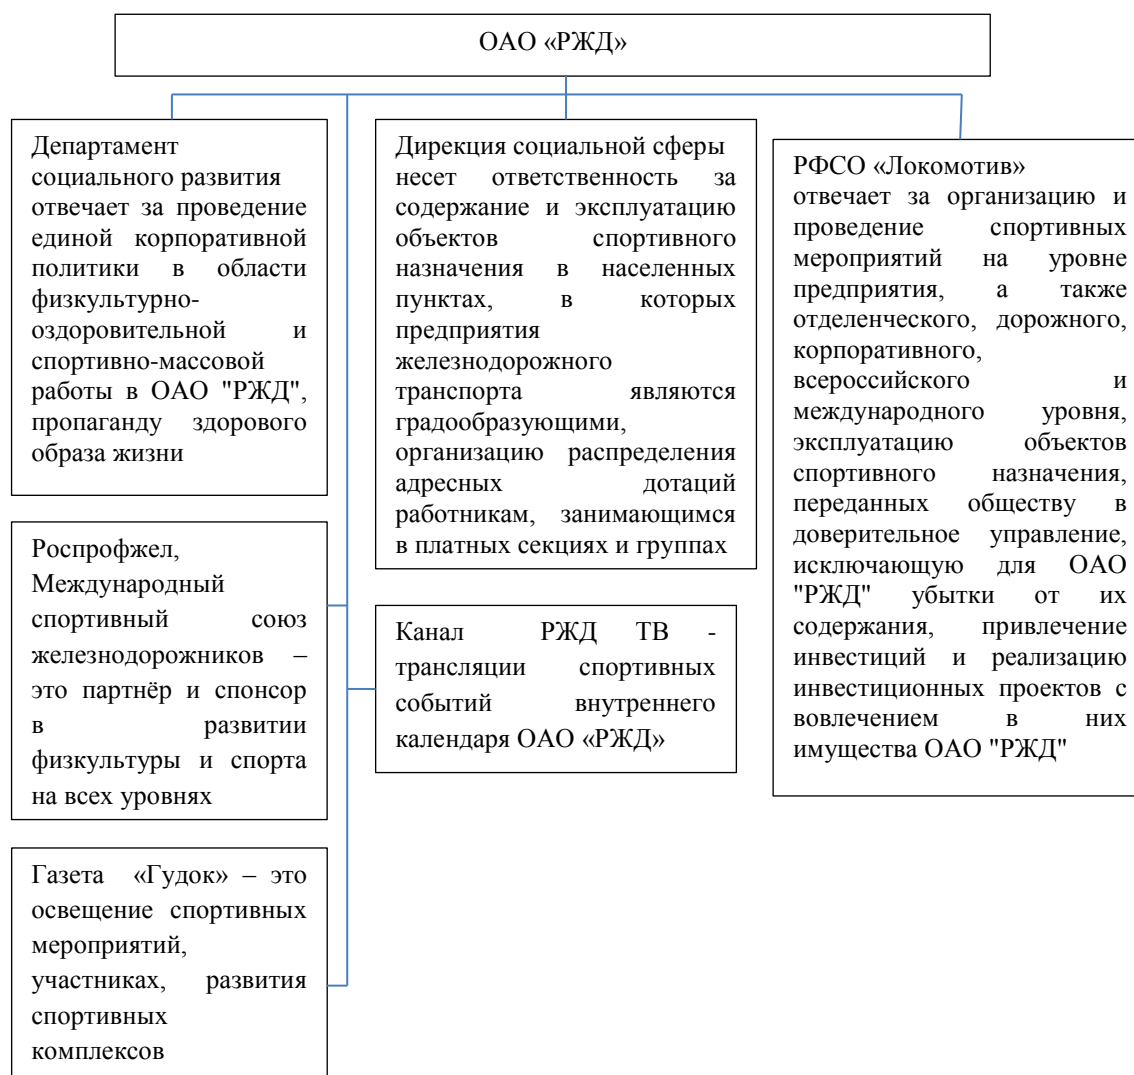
ОАО «РЖД»

Департамент социального развития отвечает за проведение единой корпоративной политики в области физкультурно-оздоровительной и спортивно-массовой работы в ОАО "РЖД", пропаганду здорового образа жизни

Дирекция социальной сферы несет ответственность за содержание и эксплуатацию объектов спортивного назначения в населенных пунктах, в которых предприятия железнодорожного транспорта являются градообразующими, организацию распределения адресных дотаций работникам, занимающимся в платных секциях и группах

РФСО «Локомотив» отвечает за организацию и проведение спортивных мероприятий на уровне предприятия, а также отделенческого, дорожного, корпоративного, всероссийского и международного уровня, эксплуатацию объектов спортивного назначения, переданных обществу в доверительное управление, исключающую для ОАО "РЖД" убытки от их содержания, привлечение инвестиций и реализацию инвестиционных проектов с вовлечением в них имущества ОАО "РЖД"

Роспрофжел, Международный спортивный союз железнодорожников – это партнёр и спонсор в развитии физкультуры и спорта на всех уровнях

Канал РЖД ТВ - трансляции спортивных событий внутреннего календаря ОАО «РЖД»

Газета «Гудок» – это освещение спортивных мероприятий, участниках, развития спортивных комплексов